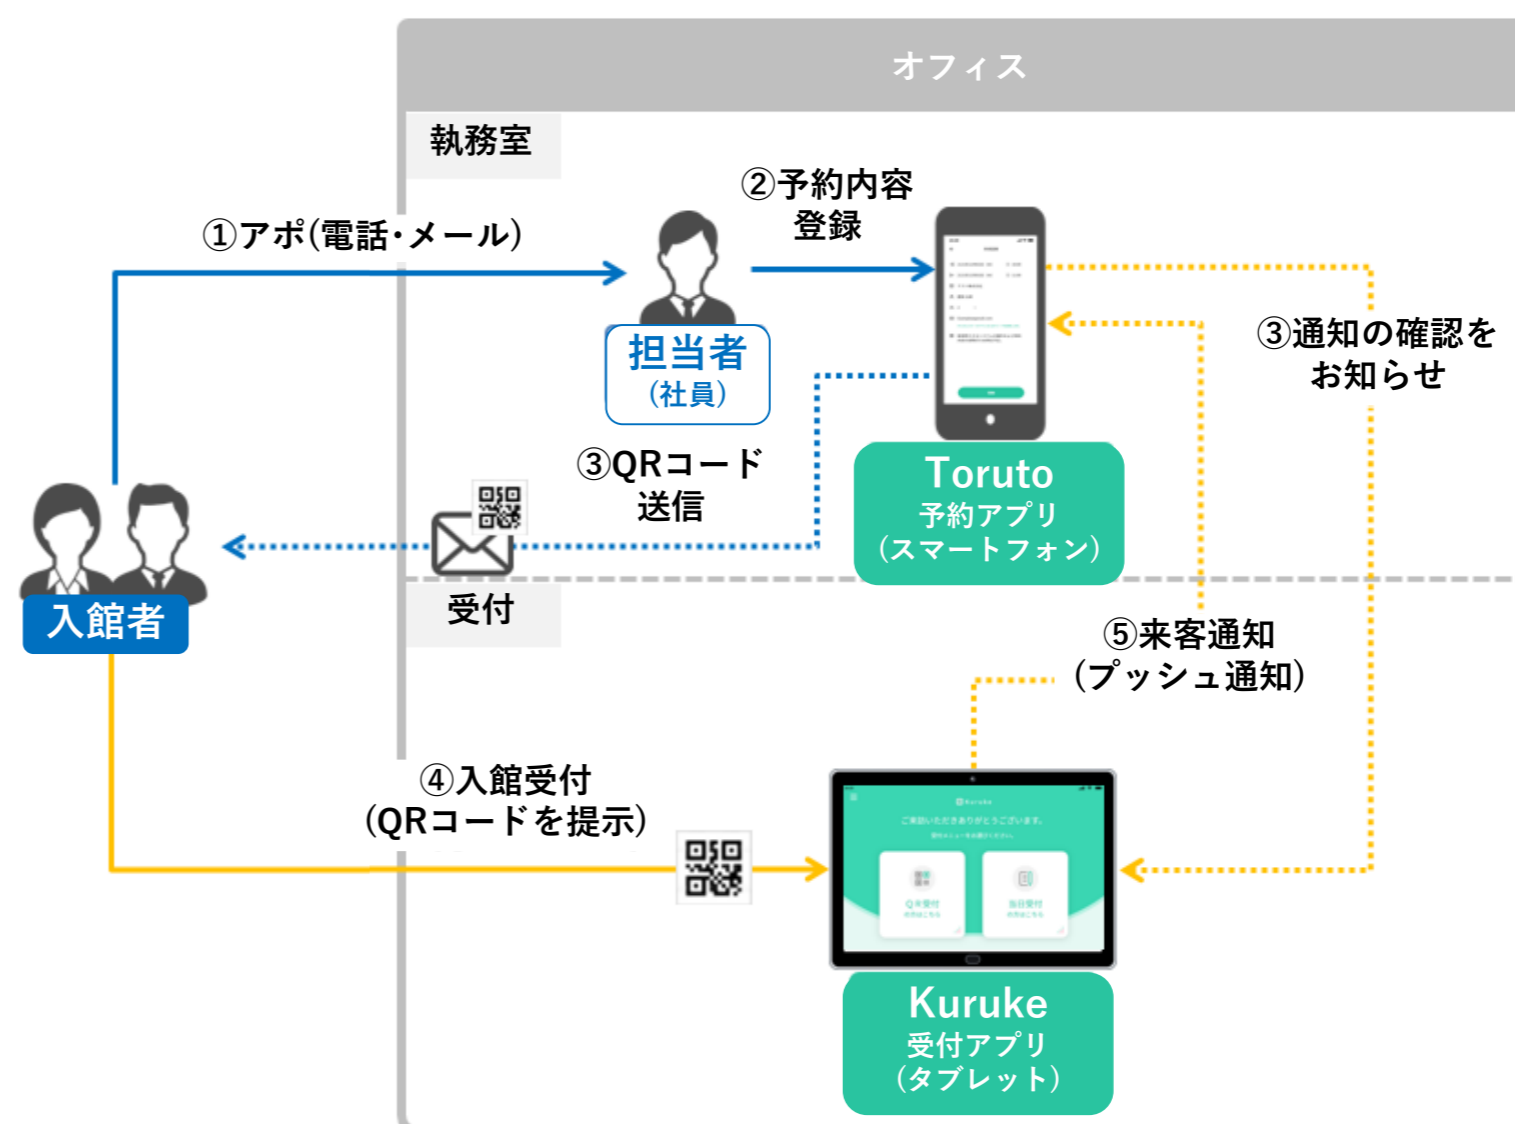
オフィス

執務室

①アポ(電話・メール)

②予約内容
登録

担当者
(社員)

③通知の確認を
お知らせ

③QRコード
送信

Toruto
予約アプリ
(スマートフォン)

入館者

受付

⑤来客通知
(プッシュ通知)

④入館受付
(QRコードを提示)

Kuruke
受付アプリ
(タブレット)